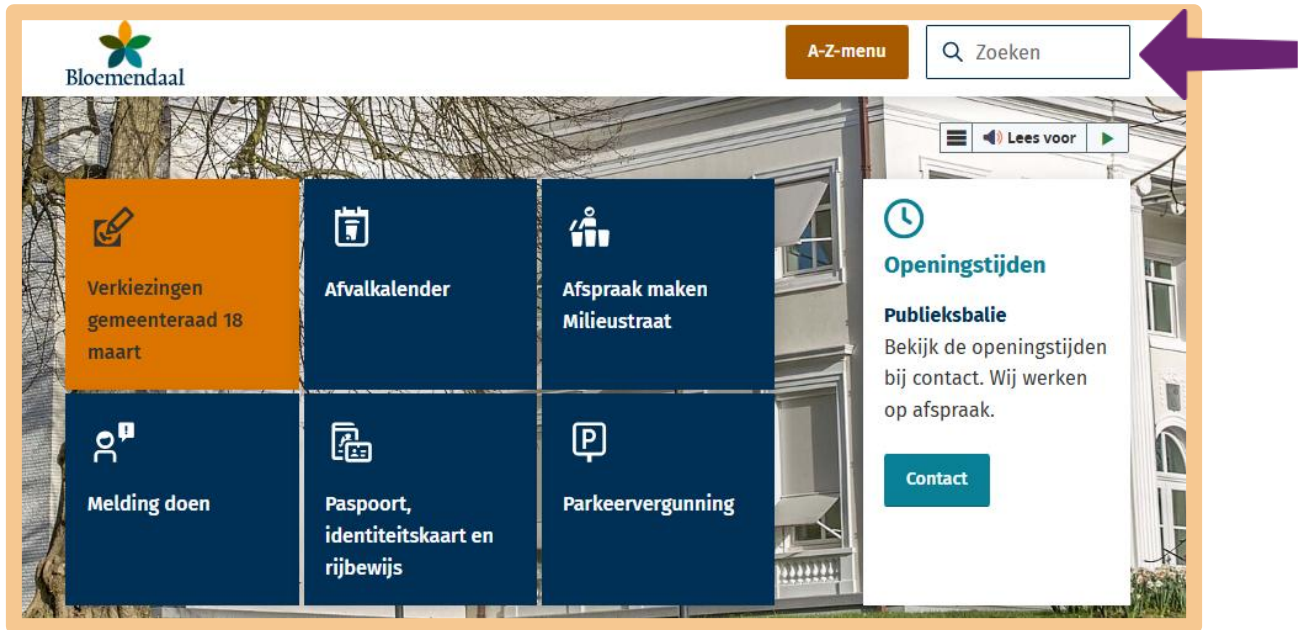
Bloemendaal

A-Z-menu

Zoeken

Lees voor

Verkiezingen gemeenteraad 18 maart

Afvalkalender

Afspraak maken Milieustraat

Openingstijden

Publieksbalie
Bekijk de openingstijden bij contact. Wij werken op afspraak.

Contact

Melding doen

Paspoort, identiteitskaart en rijbewijs

Parkeervergunning